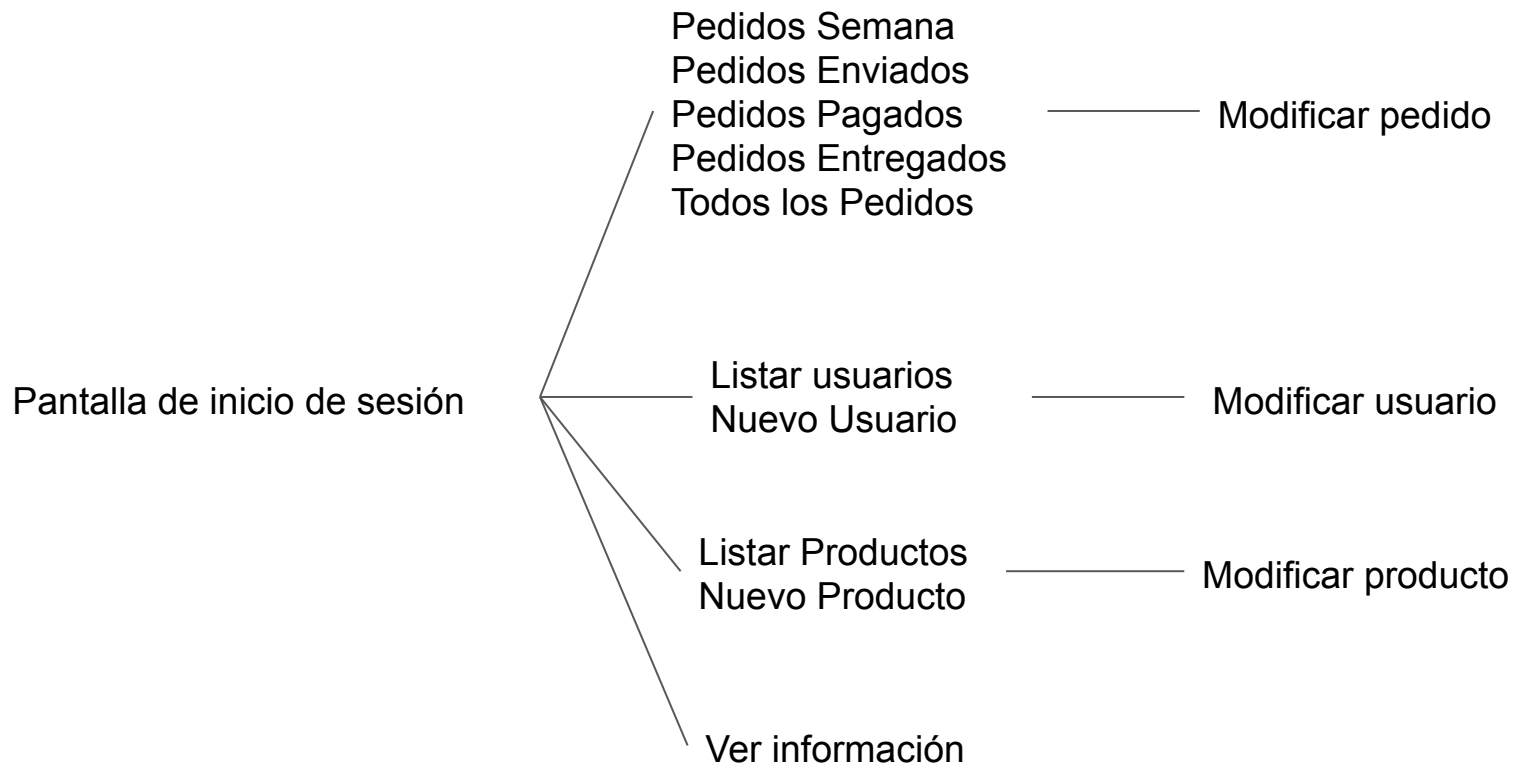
Pantalla de inicio de sesión

Pedidos Semana
Pedidos Enviados
Pedidos Pagados
Pedidos Entregados
Todos los Pedidos

Modificar pedido

Listar usuarios
Nuevo Usuario

Modificar usuario

Listar Productos
Nuevo Producto

Modificar producto

Ver información